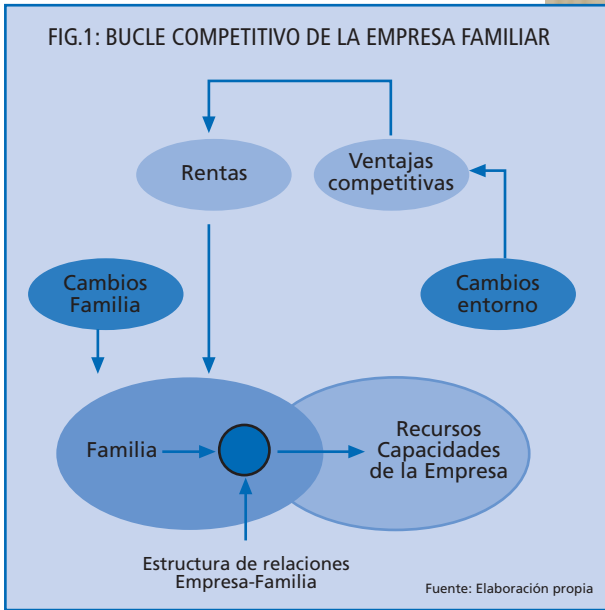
FIG.1: BUCLE COMPETITIVO DE LA EMPRESA FAMILIAR

Rentas

Ventajas competitivas

Cambios Familia

Cambios entorno

Familia

Recursos Capacidades de la Empresa

Estructura de relaciones Empresa-Familia

Fuente: Elaboración propia